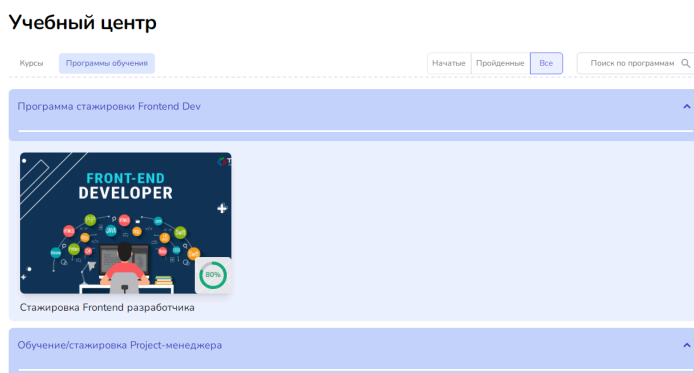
Учебный центр

Курсы Программы обучения

Начатые Пройденные Все

Поиск по программам

Программа стажировки Frontend Dev

FRONT-END DEVELOPER

80%

Стажировка Frontend разработчика

Обучение/стажировка Project-менеджера